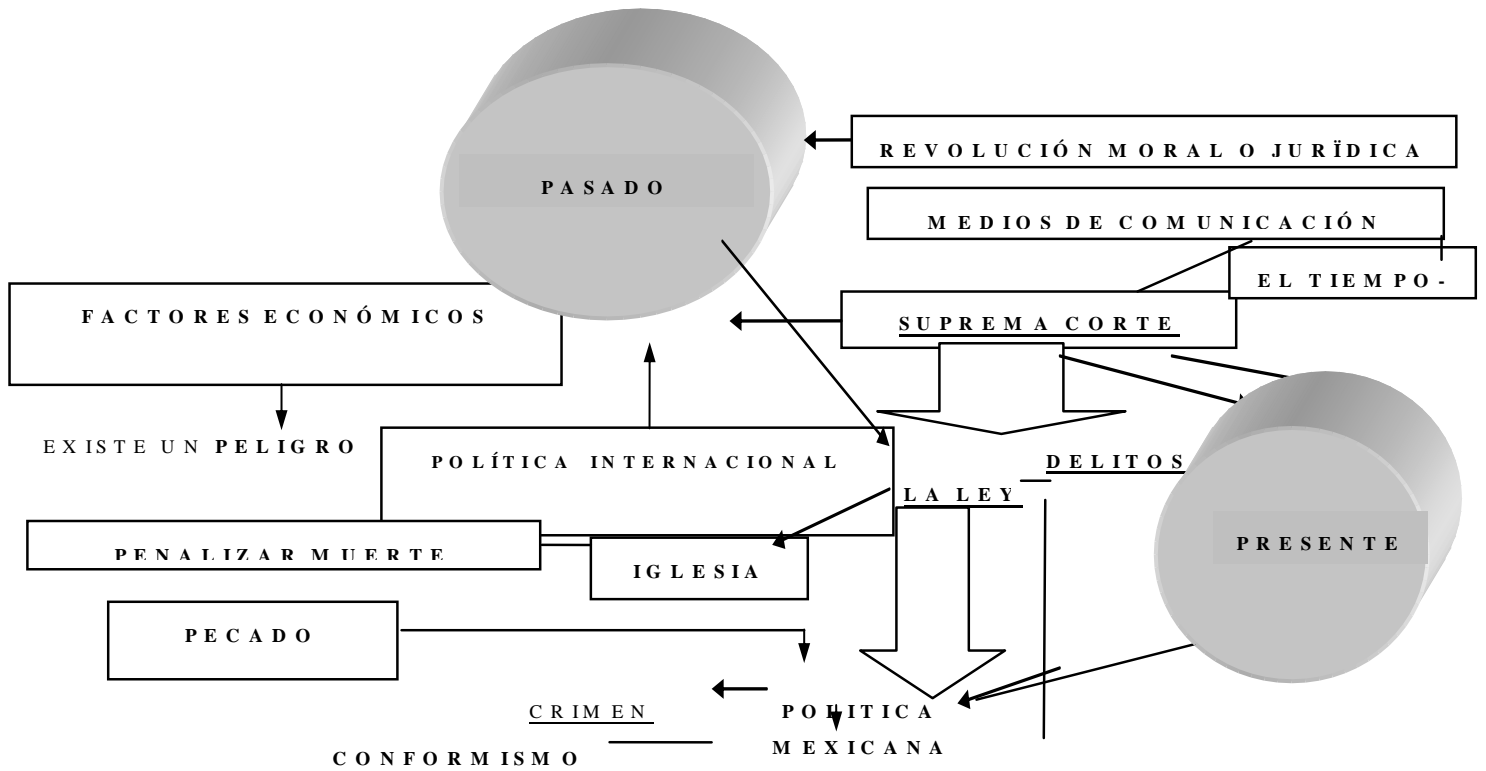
PASADO

REVOLUCIÓN MORAL O JURÏDICA

MEDIOS DE COMUNICACIÓN

EL TIEMPO-

FACTORES ECONÓMICOS

SUPREMA CORTE

EXISTE UN PELIGRO

POLÍTICA INTERNACIONAL

DELITOS

LA LEY

PENALIZAR MUERTE

IGLESIA

PRESENTE

PECADO

CRIMEN

POLITICA MEXICANA

CONFORMISMO